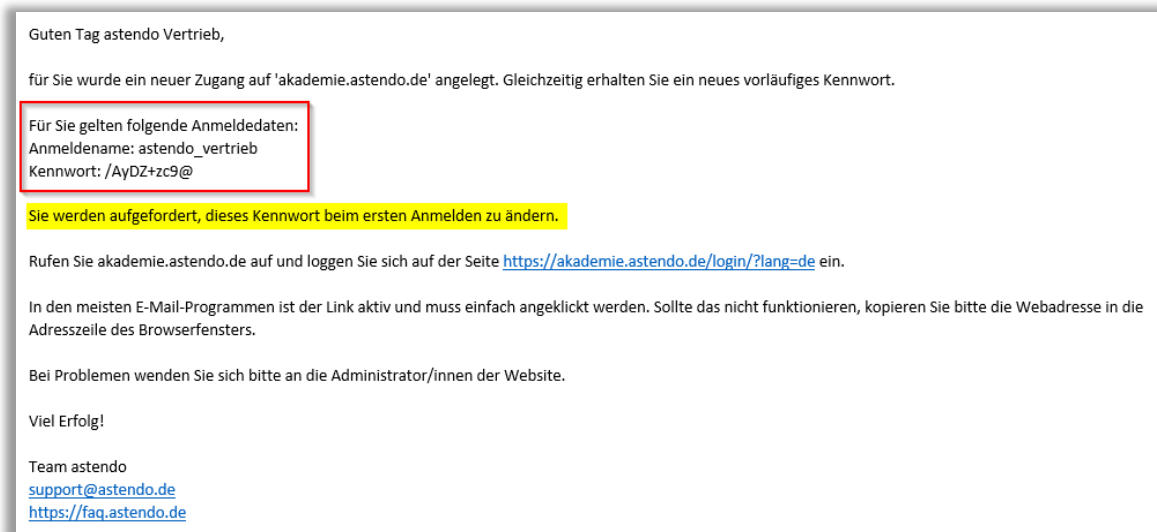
Guten Tag astendo Vertrieb,

für Sie wurde ein neuer Zugang auf 'akademie.astendo.de' angelegt. Gleichzeitig erhalten Sie ein neues vorläufiges Kennwort.

Für Sie gelten folgende Anmeldedaten:
Anmeldename: astendo_vertrieb
Kennwort: /AyDZ+zc9@

Sie werden aufgefordert, dieses Kennwort beim ersten Anmelden zu ändern.

Rufen Sie akademie.astendo.de auf und loggen Sie sich auf der Seite https://akademie.astendo.de/login/?lang=de ein.

In den meisten E-Mail-Programmen ist der Link aktiv und muss einfach angeklickt werden. Sollte das nicht funktionieren, kopieren Sie bitte die Webadresse in die Adresszeile des Browserfensters.

Bei Problemen wenden Sie sich bitte an die Administrator/innen der Website.

Viel Erfolg!

Team astendo
support@astendo.de
https://faq.astendo.de